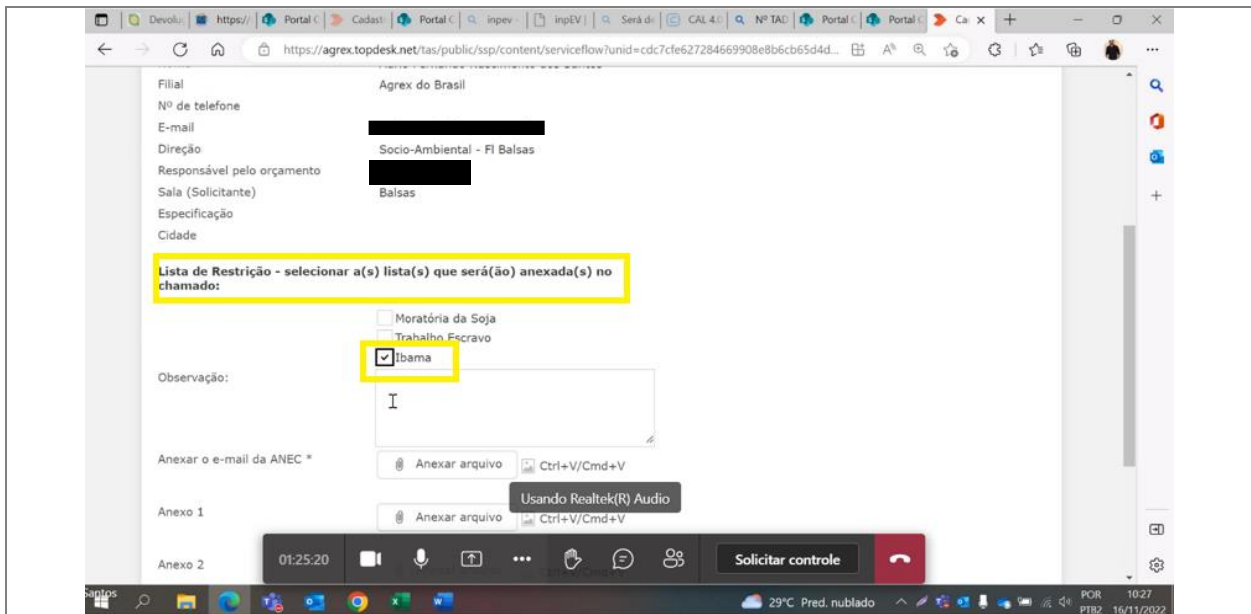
Devolu | https:// | Portal C | Cadast | Portal C | inpev | inpEV | Será de | CAL 4.0 | Nº TAD | Portal C | Portal C | Ca ×

https://agrex.topdesk.net/tas/public/ssp/content/serviceflow?unid=cdc7cfe627284669908e8b6cb65d4d...

Filial
Agrex do Brasil
Nº de telefone
E-mail
Direção
Socio-Ambiental - Fl Balsas
Responsável pelo orçamento
Sala (Solicitante)
Balsas
Especificação
Cidade

Lista de Restrição - selecionar a(s) lista(s) que será(ão) anexada(s) no chamado:

Moratória da Soja
Trabalho Escravo
Ibama

Observação:

Anexar o e-mail da ANEC *
Anexar arquivo
Ctrl+V/Cmd+V

Usando Realtek(R) Audio

Anexo 1
Anexar arquivo
Ctrl+V/Cmd+V

Anexo 2

01:25:20
Solicitar controle

Santos
29°C Pred. nublado
POR PTB2
10:27 16/11/2022